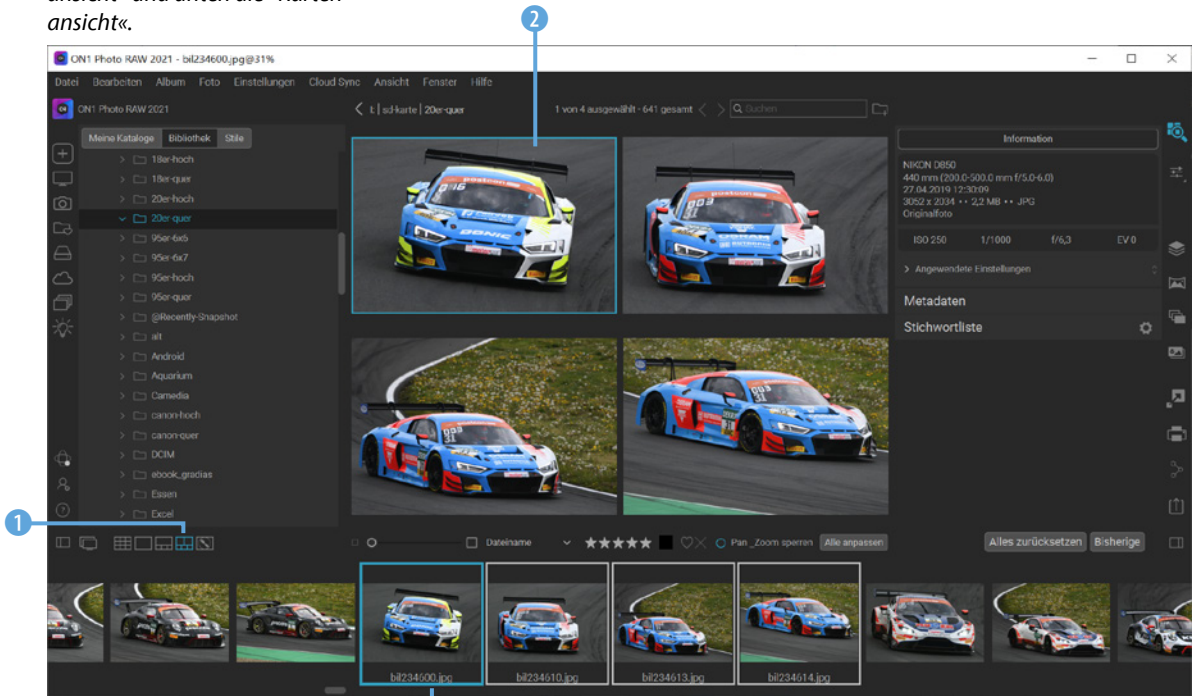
ansicht« und unten die »Karten­ansicht«.

2

ON1 Photo RAW 2021 - bil234600.jpg@31%

Datei Bearbeiten Album Foto Einstellungen Cloud Sync Ansicht Fenster Hilfe

ON1 Photo RAW 2021

t: | sd-karte | 20er-quer

1 von 4 ausgewählt - 641 gesamt

Suchen

Meine Kataloge Bibliothek Stile

18er-hoch
18er-quer
20er-hoch
20er-quer
95er-6x6
95er-6x7
95er-hoch
95er-quer
@Recently-Snapshot
alt
Android
Aquarium
Camedia
canon-hoch
canon-quer
DCIM
ebook_gradias
Essen
Excel

Information

NIKON D850
440 mm (200.0-500.0 mm f/5.6-6.0)
27.04.2019 12:30:09
3052 x 2034 • • 2,2 MB • • JPG
Originalfoto

ISO 250 1/1000 f/6,3 EV 0

Angewendete Einstellungen

Metadaten

Stichwortliste

1

Dateiname

Pan _Zoom sperren Alle anpassen

Alles zurücksetzen Bisherige

bil234600.jpg bil234610.jpg bil234613.jpg bil234614.jpg